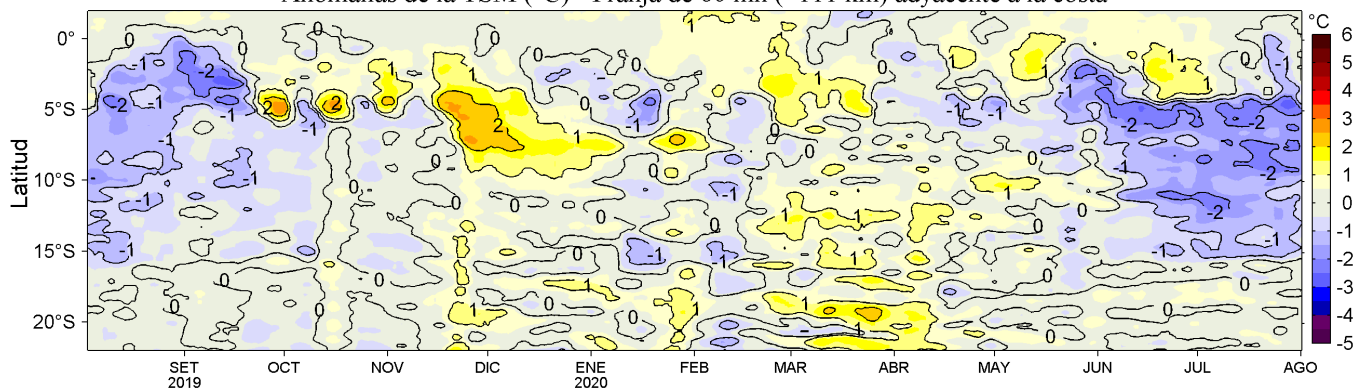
Anomalías de la TSM (°C) - Franja de 60 mn (~111 km) adyacente a la costa

Latitud

0°
5°S
10°S
15°S
20°S

SET 2019
OCT
NOV
DIC
ENE 2020
FEB
MAR
ABR
MAY
JUN
JUL
AGO

°C
6
5
4
3
2
1
0
-1
-2
-3
-4
-5

0
-1
-2
-1
1
2
-1
1
2
-2
-1
-1
-1
-1
-1
0
0
0
1
1
1
1
-2
-1
-2
-2
-2
-1
-1
-1
0
0
1
0
0
1
1
1
1
1
0
0
0
0
0
0
0
0
0
1
1
1
1
1
0
0
0
0
0
0
0
0
0
0
0
1
1
1
1
1
1
1
1
0
0
0
0
0
0
0
0
0
0
0
0
0
0
0
0